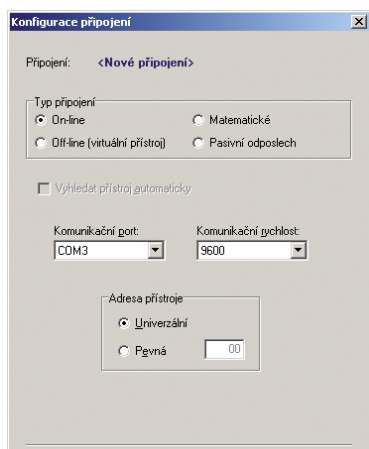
Konfigurace připojení

Připojení: <Nové připojení>

Typ připojení
On-line
Matematické
Off-line (virtuální přístroj)
Pasivní odposlech

Vyhledat přístroj automaticky

Komunikační port:
COM3

Komunikační rychlost:
9600

Adresa přístroje
Univerzální
Pevná
00